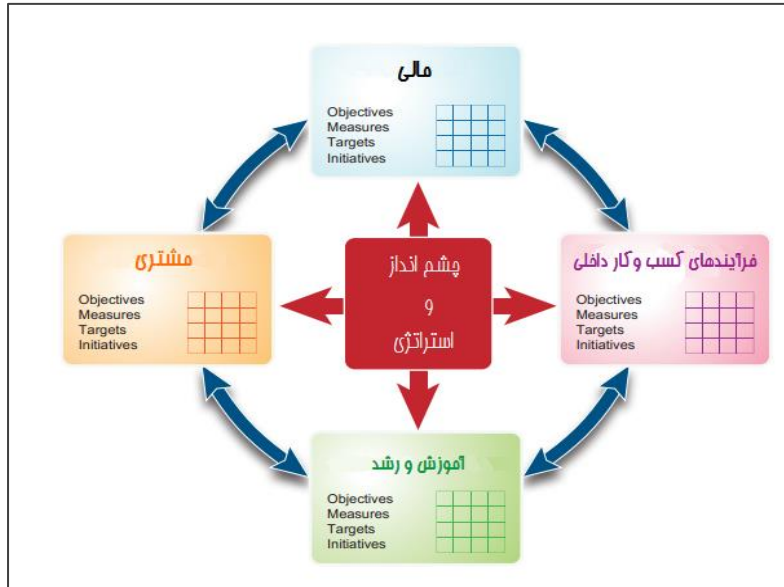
مالی

Objectives
Measures
Targets
Initiatives

مشتری

Objectives
Measures
Targets
Initiatives

چشم انداز
و
استراتژی

فرآیندهای کسب و کار داخلی

Objectives
Measures
Targets
Initiatives

آموزش و رشد

Objectives
Measures
Targets
Initiatives